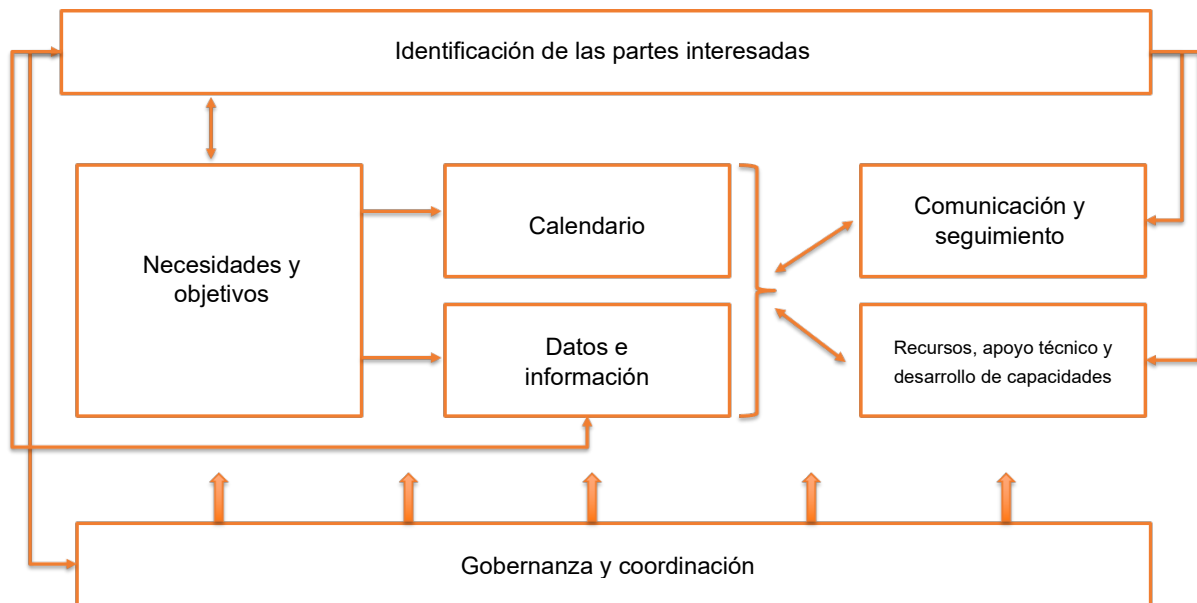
Identificación de las partes interesadas

Necesidades y objetivos

Calendario

Datos e información

Comunicación y seguimiento

Recursos, apoyo técnico y desarrollo de capacidades

Gobernanza y coordinación